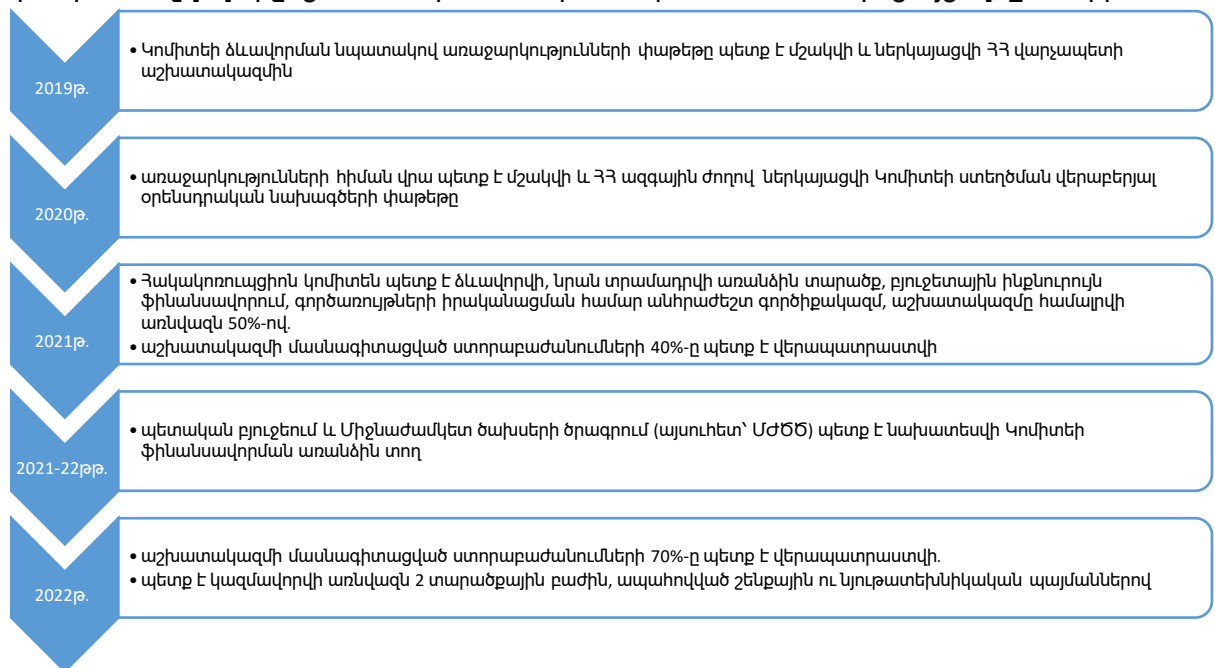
2019թ.

• Կոմիտեի ձևավորման նպատակով առաջարկությունների փաթեթը պետք է մշակվի և ներկայացվի ՀՀ վարչապետի աշխատակազմին

2020թ.

• առաջարկությունների հիման վրա պետք է մշակվի և ՀՀ ազգային ժողով ներկայացվի Կոմիտեի ստեղծման վերաբերյալ օրենսդրական նախագծերի փաթեթը

2021թ.

• Հակակոռուպցիոն կոմիտեն պետք է ձևավորվի, նրան տրամադրվի առանձին տարածք, բյուջետային ինքնուրույն ֆինանսավորում, գործառույթների իրականացման համար անհրաժեշտ գործիքակազմ, աշխատակազմը համալրվի առնվազն 50%-ով.
• աշխատակազմի մասնագիտացված ստորաբաժանումների 40%-ը պետք է վերապատրաստվի

2021-22թթ.

• պետական բյուջեում և Միջնաժամկետ ծախսերի ծրագրում (այսուհետ՝ ՄԺԾԾ) պետք է նախատեսվի Կոմիտեի ֆինանսավորման առանձին տող

2022թ.

• աշխատակազմի մասնագիտացված ստորաբաժանումների 70%-ը պետք է վերապատրաստվի.
• պետք է կազմավորվի առնվազն 2 տարածքային բաժին, ապահովված շենքային ու նյութատեխնիկական պայմաններով